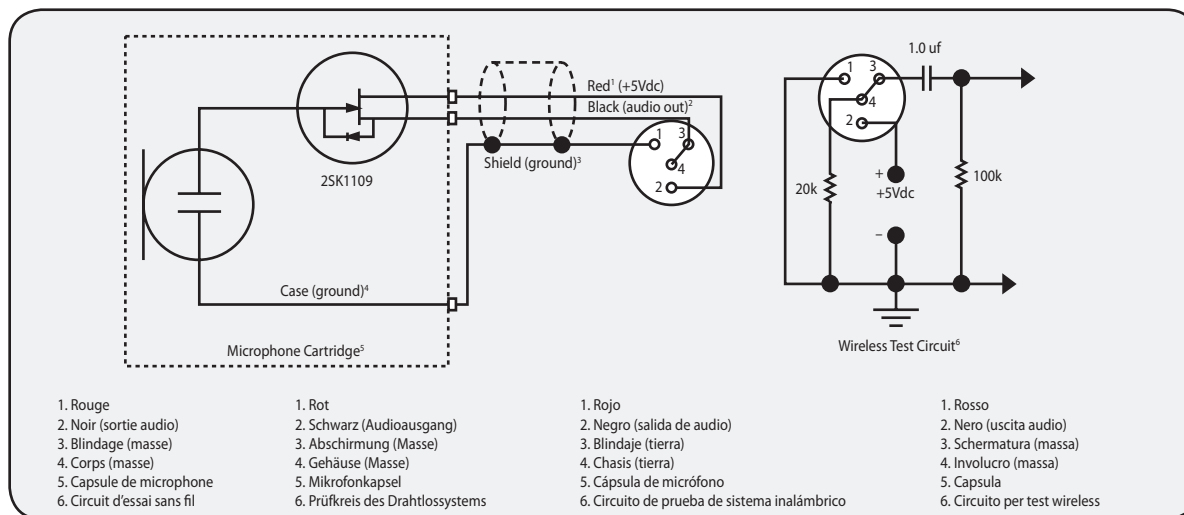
Red¹ (+5Vdc)

Black (audio out)²

2SK1109

Shield (ground)³

1 3 4 2

1.0 uf

1 3 4 2

+ +5Vdc

20k

100k

–

Case (ground)⁴

Microphone Cartridge⁵

Wireless Test Circuit⁶

1. Rouge
2. Noir (sortie audio)
3. Blindage (masse)
4. Corps (masse)
5. Capsule de microphone
6. Circuit d'essai sans fil

1. Rot
2. Schwarz (Audioausgang)
3. Abschirmung (Masse)
4. Gehäuse (Masse)
5. Mikrofonkapsel
6. Prüfkreis des Drahtlossystems

1. Rojo
2. Negro (salida de audio)
3. Blindaje (tierra)
4. Chasis (tierra)
5. Cápsula de micrófono
6. Circuito de prueba de sistema inalámbrico

1. Rosso
2. Nero (uscita audio)
3. Schermatura (massa)
4. Involucro (massa)
5. Capsula
6. Circuito per test wireless